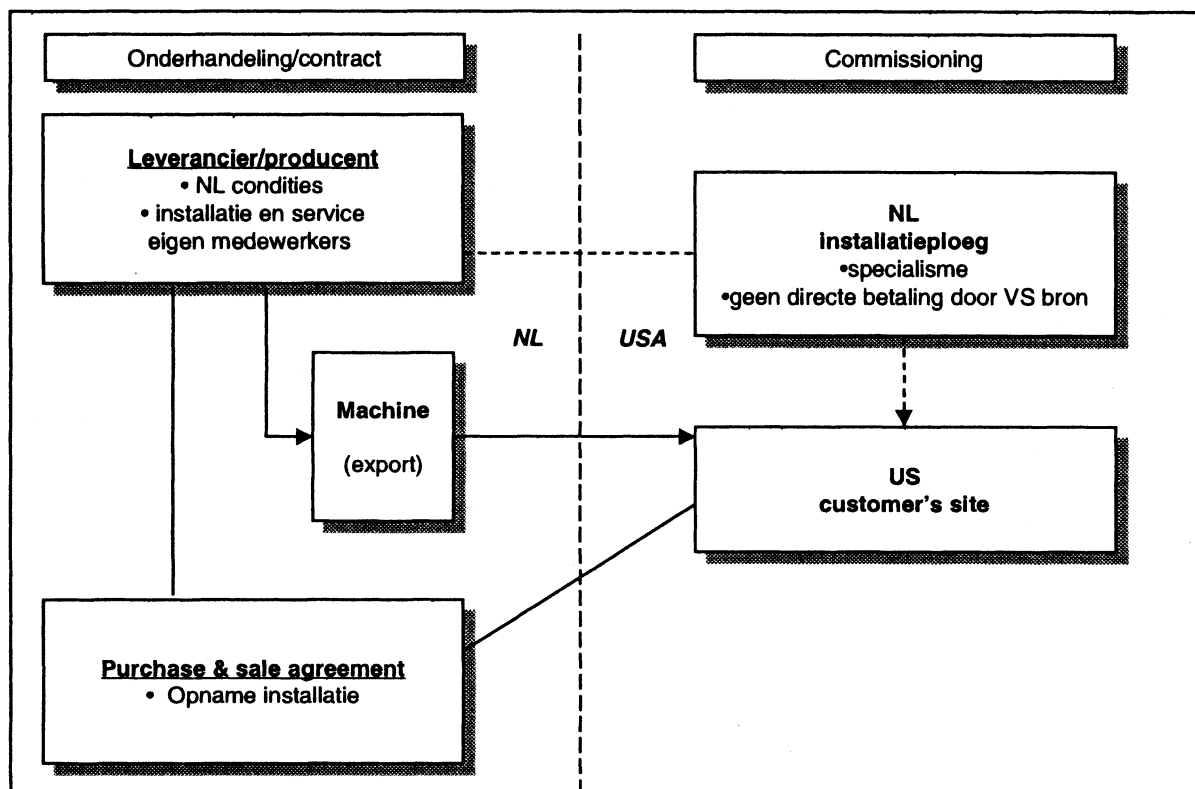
Onderhandeling/contract

Commissioning

Leverancier/producent
• NL condities
• installatie en service eigen medewerkers

NL
installatieploeg
•specialisme
•geen directe betaling door VS bron

NL

USA

Machine
(export)

US
customer's site

Purchase & sale agreement
• Opname installatie